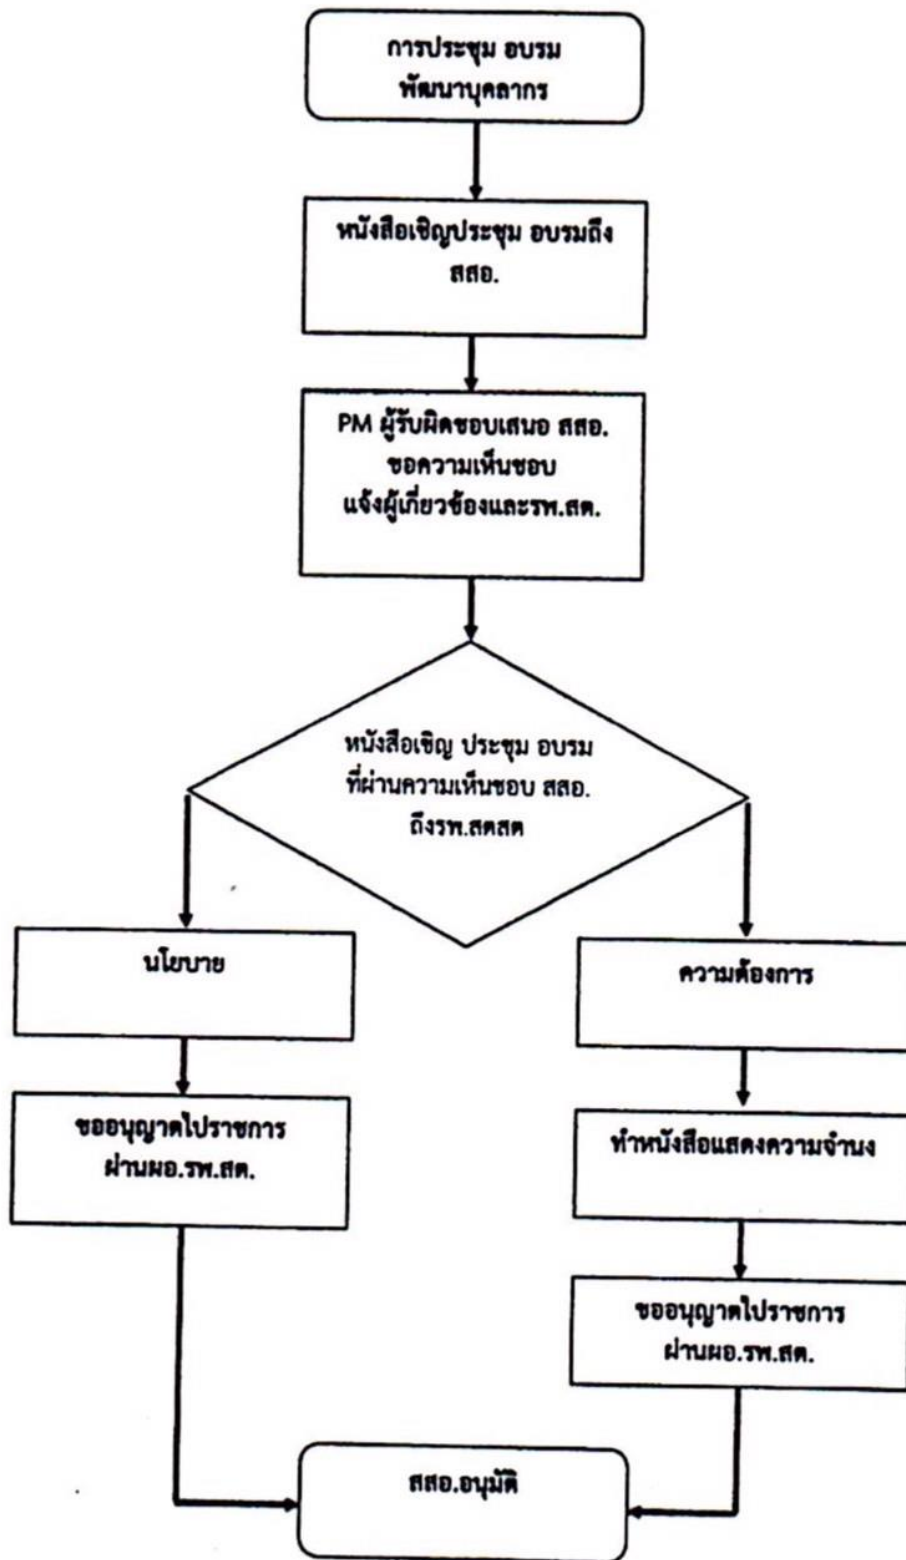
การประชุม อบรม พัฒนาบุคลากร

หนังสือเชิญประชุม อบรมถึง สสอ.

PM ผู้รับผิดชอบเสนอ สสอ. ขอความเห็นชอบ แจ้งผู้เกี่ยวข้องและรพ.สต.

หนังสือเชิญ ประชุม อบรม ที่ผ่านความเห็นชอบ สสอ. ถึงรพ.สตสต

นโยบาย

ความต้องการ

ขออนุญาตไปราชการ ผ่านผอ.รพ.สต.

ทำหนังสือแสดงความจำนง

ขออนุญาตไปราชการ ผ่านผอ.รพ.สต.

สสอ.อนุมัติ